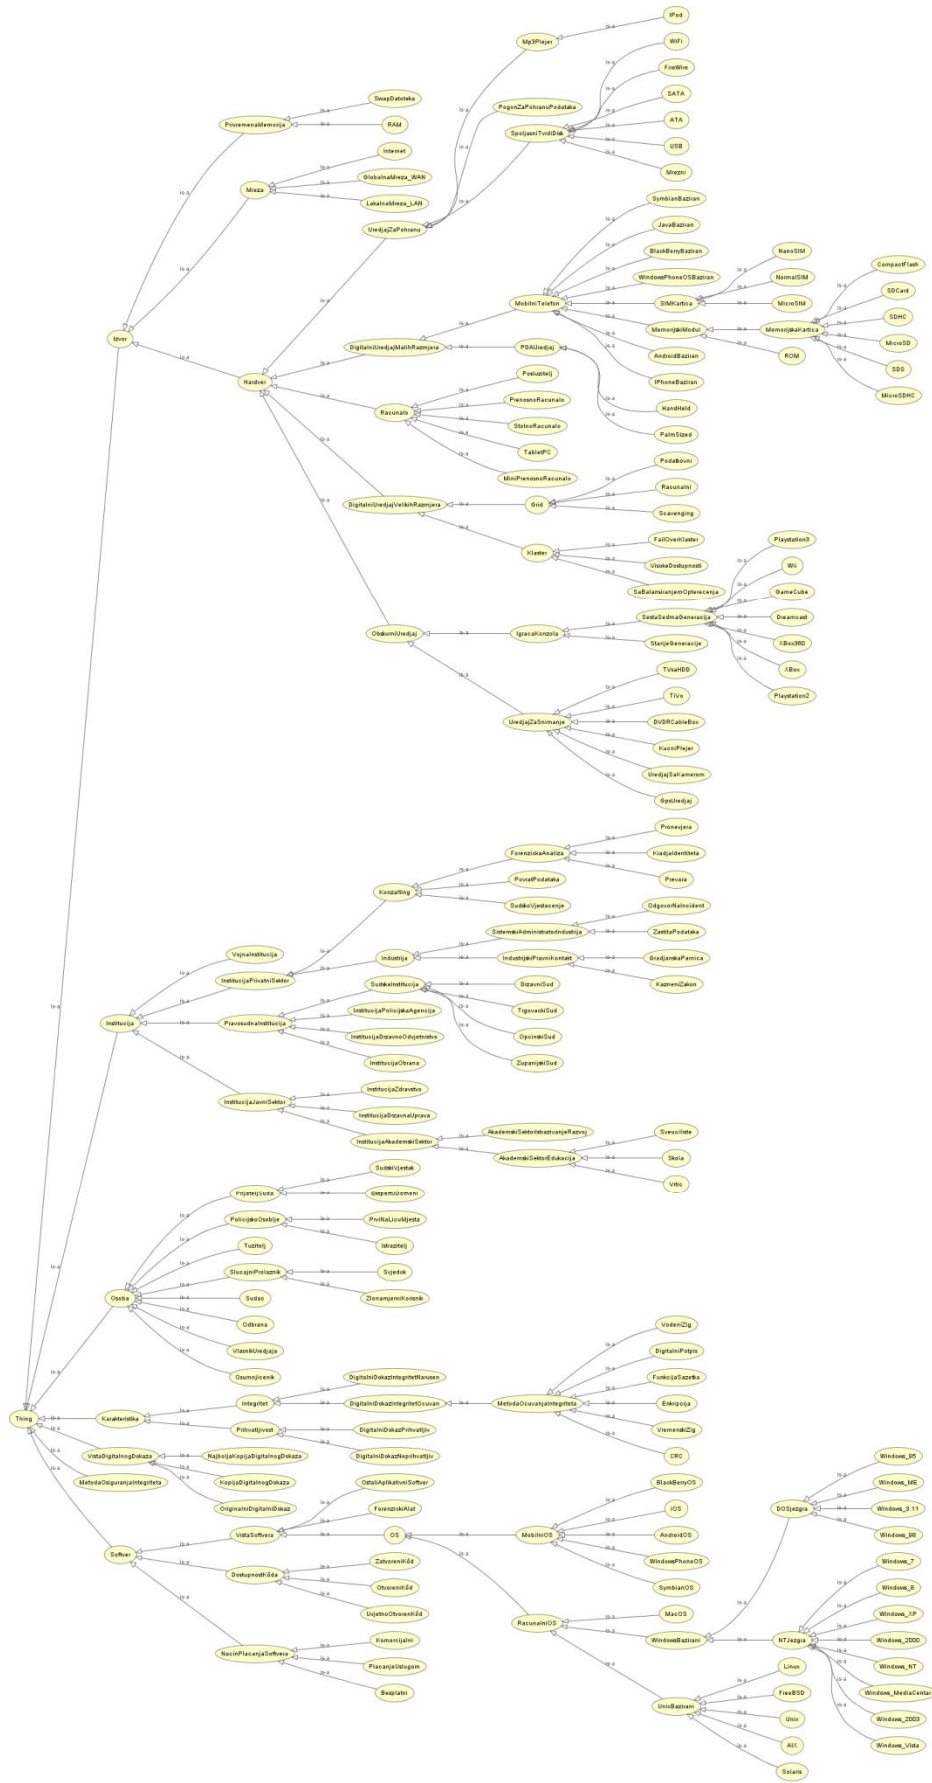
IPod
Mp3Plejer
WiFi
FireWire
SATA
PogonZaPohranuPodataka
SpoljasniTvrdiDisk
ATA
USB
Mrezni
PrivremenaMemorija
SwapDatoteka
RAM
Mreza
Internet
GlobalnaMreza_WAN
LokalnaMreza_LAN
UredjajZaPohranu
SymbianBaziran
JavaBaziran
BlackBerryBaziran
WindowsPhoneOSBaziran
NanoSIM
NormalSIM
MicroSIM
CompactFlash
SDCard
SDHC
MicroSD
SDS
MicroSDHC
MobilniTelefon
SIMKartica
MemorijskiModul
MemorijskaKartica
ROM
AndroidBaziran
IPhoneBaziran
Izvor
DigitalniUredjajMalihRazmjera
PDAUredjaj
HandHeld
PalmSized
Hardver
Racunalo
Posluzitelj
PrenosnoRacunalo
StolnoRacunalo
TabletPC
MiniPrenosnoRacunalo
DigitalniUredjajVelikihRazmjera
Grid
Podatkovni
Racunalni
Scavenging
Klaster
FailOverKlaster
VisokeDostupnosti
SaBalansiranjemOpterecenja
Playstation3
Wii
GameCube
Dreamcast
XBox360
XBox
Playstation2
ObskurniUredjaj
IgracaKonzola
SestaSedmaGeneracija
StarijeGeneracije
TVsaHDD
TiVo
DVDRCableBox
KucniPlejer
UredjajSaKamerom
GpsUredjaj
UredjajZaSnimanje
Pronevjera
KradjaIdentiteta
Prevara
ForenzickaAnaliza
Konzalting
PovratPodataka
SudskoVjestacenje
OdgovorNaIncident
ZastitaPodataka
SistemskiAdministratorIndustrija
Industrija
IndustrijskiPravniKontakt
GradjanskaParnica
KazneniZakon
VojnaInstitucija
InstitucijaPrivatniSektor
SudskaInstitucija
DrzavniSud
TrgovackiSud
OpcinskiSud
ZupanijskiSud
Institucija
PravosudnaInstitucija
InstitucijaPolicijskaAgencija
InstitucijaDrzavnoOdvjetnistvo
InstitucijaObrana
InstitucijaJavniSektor
InstitucijaZdravstvo
InstitucijaDrzavnaUprava
InstitucijaAkademskiSektor
AkademskiSektorIstrazivanjeRazvoj
AkademskiSektorEdukacija
Sveuciliste
Skola
Vrtic
PrijateljSuda
SudskiVjestak
EkspertUdomeni
PolicijskoOsoblje
PrviNaLicuMjesta
Istrazitelj
Tuzitelj
SlucajniProlaznik
Svjedok
ZlonamjerniKorisnik
Osoba
Sudac
Odbrana
VlasnikUredjaja
Osumnjicenik
is-a
VodeniZig
DigitalniPotpis
FunkcijaSazetka
Enkripcija
VremenskiZig
CRC
DigitalniDokazIntegritetNarusen
Integritet
DigitalniDokazIntegritetOcuvan
MetodaOcuvanjaIntegriteta
Thing
Karakteristika
Prihvatljivost
DigitalniDokazPrihvatljiv
DigitalniDokazNeprihvatljiv
VrstaDigitalnogDokaza
NajboljaKopijaDigitalnogDokaza
KopijaDigitalnogDokaza
OriginalniDigitalniDokaz
MetodaOsiguranjaIntegriteta
OstaliAplikativniSoftver
ForenzickiAlat
VrstaSoftvera
OS
MobilniOS
BlackBerryOS
iOS
AndroidOS
WindowsPhoneOS
SymbianOS
Softver
DostupnostKoda
ZatvoreniKod
OtvoreniKod
UvjetnoOtvoreniKod
RacunalniOS
MacOS
WindowsBazirani
NacinPlacanjaSoftvera
Komercijalni
PlacanjeUslugom
Besplatni
Windows_95
Windows_ME
Windows_3.11
Windows_98
DOSjezgra
Windows_7
Windows_8
Windows_XP
NTJezgra
Windows_2000
Windows_NT
Windows_MediaCenter
Windows_2003
Windows_Vista
Linux
FreeBSD
UnixBazirani
Unix
AIX
Solaris